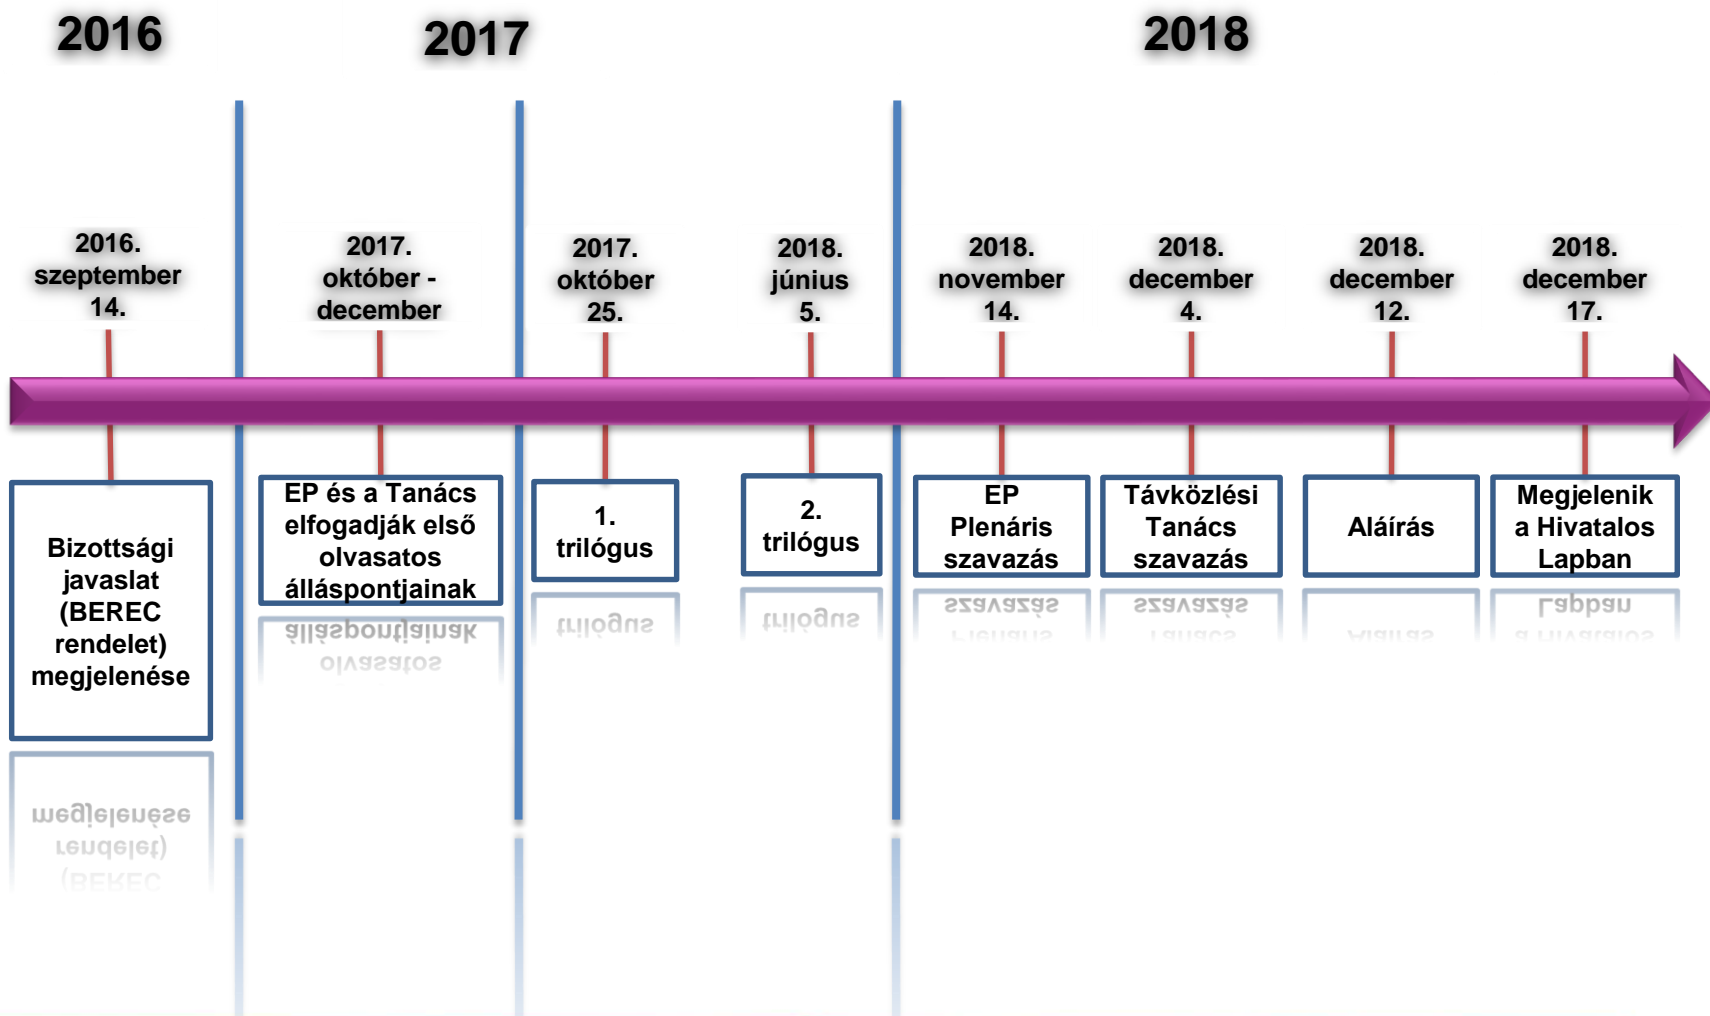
2016

2017

2018

2016. szeptember 14.

2017. október - december

2017. október 25.

2018. június 5.

2018. november 14.

2018. december 4.

2018. december 12.

2018. december 17.

Bizottsági javaslat (BEREC rendelet) megjelenése

EP és a Tanács elfogadják első olvasatos álláspontjainak

1. trilógus

2. trilógus

EP Plenáris szavazás

Távközlési Tanács szavazás

Aláírás

Megjelenik a Hivatalos Lapban